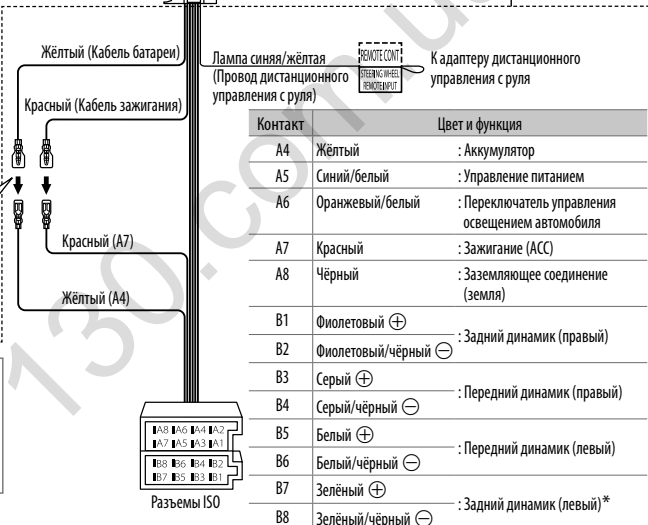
Жёлтый (Кабель батареи)

Красный (Кабель зажигания)

Лампа синяя/жёлтая (Провод дистанционного управления с руля)

REMOTE CONT
STEERING WHEEL REMOTE INPUT

К адаптеру дистанционного управления с руля

Красный (A7)

Жёлтый (A4)

A8 A6 A4 A2
A7 A5 A3 A1

B8 B6 B4 B2
B7 B5 B3 B1

Разъемы ISO

| Контакт | Цвет и функция | |
|---|---|---|
| A4 | Жёлтый | : Аккумулятор |
| A5 | Синий/белый | : Управление питанием |
| A6 | Оранжевый/белый | : Переключатель управления освещением автомобиля |
| A7 | Красный | : Зажигание (ACC) |
| A8 | Чёрный | : Заземляющее соединение (земля) |
| B1 | Фиолетовый $\oplus$ | : Задний динамик (правый) |
| B2 | Фиолетовый/чёрный $\ominus$ | : Задний динамик (правый) |
| B3 | Серый $\oplus$ | : Передний динамик (правый) |
| B4 | Серый/чёрный $\ominus$ | : Передний динамик (правый) |
| B5 | Белый $\oplus$ | : Передний динамик (левый) |
| B6 | Белый/чёрный $\ominus$ | : Передний динамик (левый) |
| B7 | Зелёный $\oplus$ | : Задний динамик (левый)* |
| B8 | Зелёный/чёрный $\ominus$ | : Задний динамик (левый)* |

130.com.ua